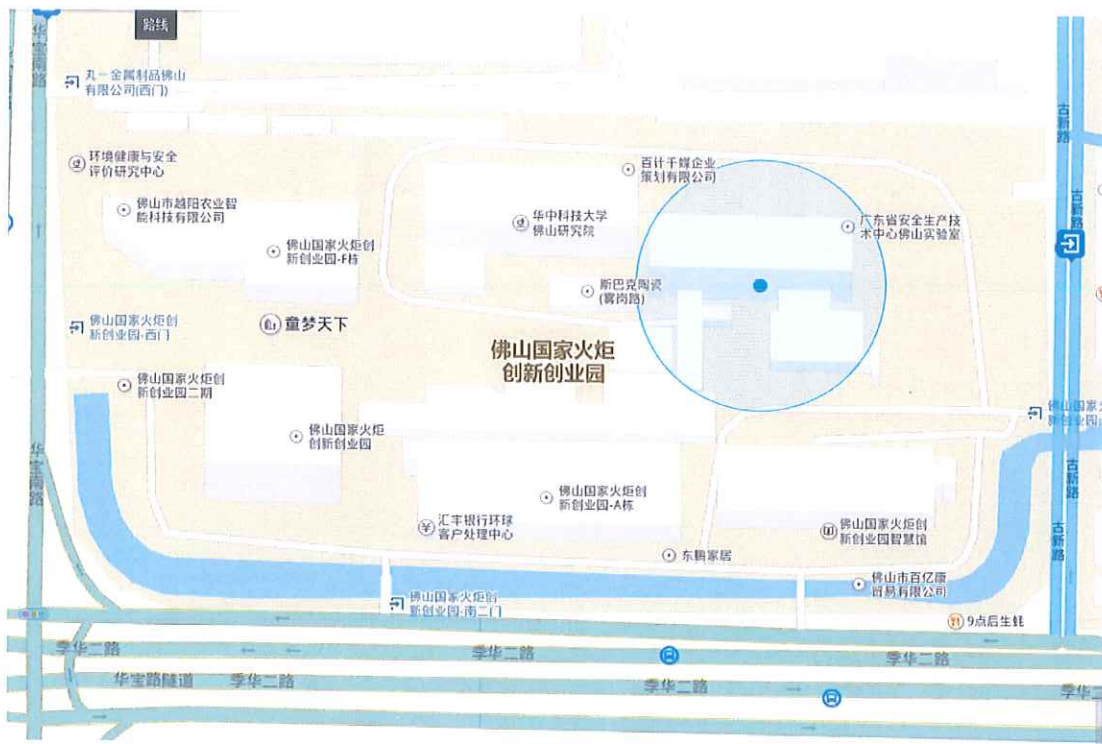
路线

华宝南路

丸一金属制品佛山有限公司(西门)

环境健康与安全评价研究中心

佛山市越阳农业智能科技有限公司

佛山国家火炬创新创业园-F栋

华中科技大学佛山研究院

百计千媒企业策划有限公司

广东省安全生产技术中心佛山实验室

斯巴克陶瓷(雾岗路)

佛山国家火炬创新创业园-西门

童梦天下

佛山国家火炬创新创业园

佛山国家火炬创新创业园二期

佛山国家火炬创新创业园

佛山国家火炬创新创业园-A栋

汇丰银行环球客户处理中心

东鹏家居

佛山国家火炬创新创业园智慧馆

佛山市百亿康贸易有限公司

佛山国家火炬创新创业园-南二门

9点后生蚝

古新路

古新路

佛山国家火炬创新创业园

古新路

古新路

华宝南路

季华二路

季华二路

华宝路隧道

季华二路

季华二路

季华二路

季华二路